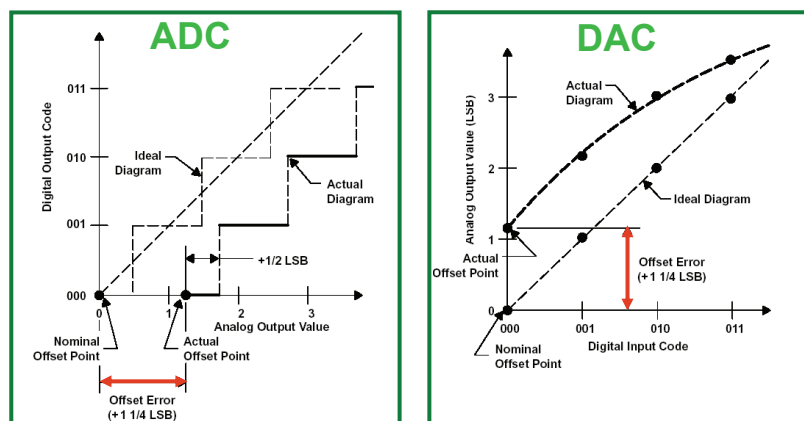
ADC

Digital Output Code

011

010

001

000

Ideal Diagram

Actual Diagram

+1/2 LSB

0

1

2

3

Analog Output Value

Nominal Offset Point

Actual Offset Point

Offset Error (+1 1/4 LSB)

DAC

Analog Output Value (LSB)

3

2

1

0

Actual Diagram

Ideal Diagram

Actual Offset Point

Offset Error (+1 1/4 LSB)

000

001

010

011

Digital Input Code

Nominal Offset Point